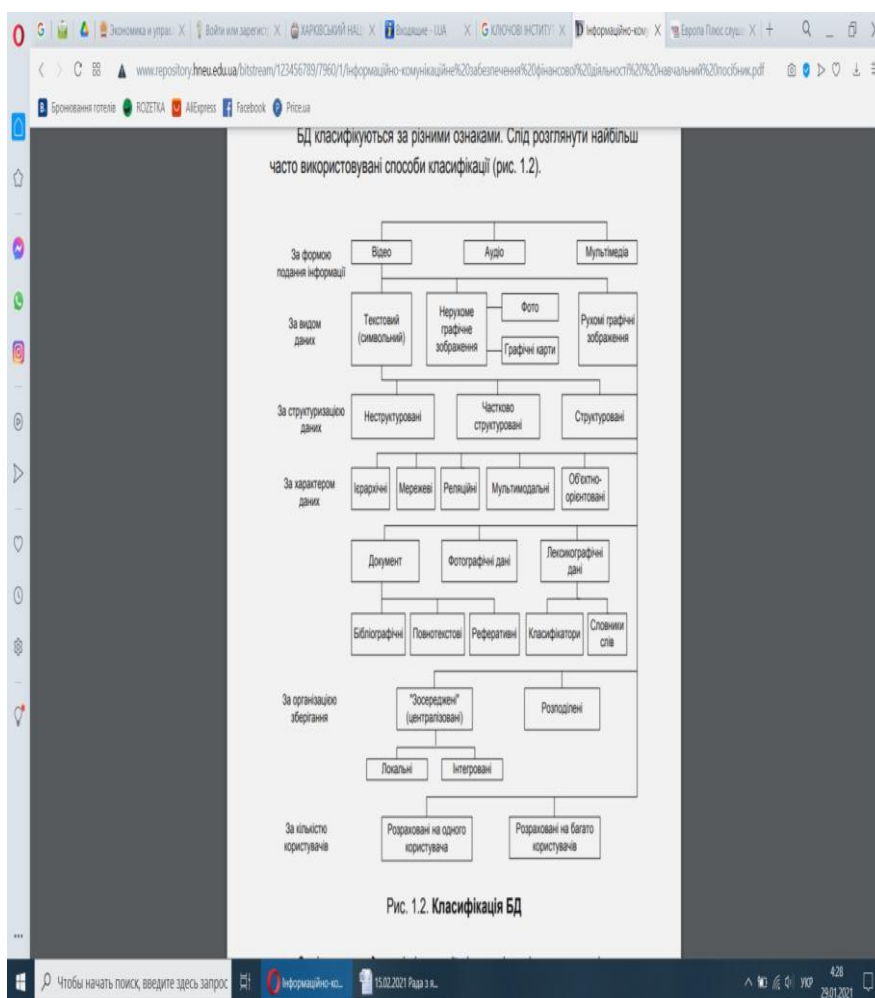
Экономика и управ X | Войти или зарегист X | ХАРКІВСЬКИЙ НАЦ X | Входящие - I.UA X | КЛЮЧОВІ ІНСТИТУ X | Інформаційно-кому X | Європа Плюс слуш X | +

www.repository.hneu.edu.ua/bitstream/123456789/7960/1/Інформаційно-комунікаційне%20забезпечення%20фінансової%20діяльності%20%20навчальний%20посібник.pdf

Бронювання готелів | ROZETKA | AliExpress | Facebook | Price.ua

БД класифікуються за різними ознаками. Слід розглянути найбільш часто використовувані способи класифікації (рис. 1.2).

За формою подання інформації
Відео
Аудіо
Мультімедіа

За видом даних
Текстовий (символьний)
Нерухоме графічне зображення
Фото
Графічні карти
Рухомі графічні зображення

За структуризацією даних
Неструктуровані
Частково структуровані
Структуровані

За характером даних
Ієрархічні
Мережеві
Реляційні
Мультимодальні
Об'єктно-орієнтовані

Документ
Фотографічні дані
Лексикографічні дані

Бібліографічні
Повнотекстові
Реферативні
Класифікатори
Словники слів

За організацією зберігання
"Зосереджені" (централізовані)
Розподілені

Локальні
Інтегровані

За кількістю користувачів
Розраховані на одного користувача
Розраховані на багато користувачів

Рис. 1.2. Класифікація БД

Чтобы начать поиск, введите здесь запрос | Інформаційно-ко... | 15.02.2021 Рада з н...
УКР 4:28 29.01.2021